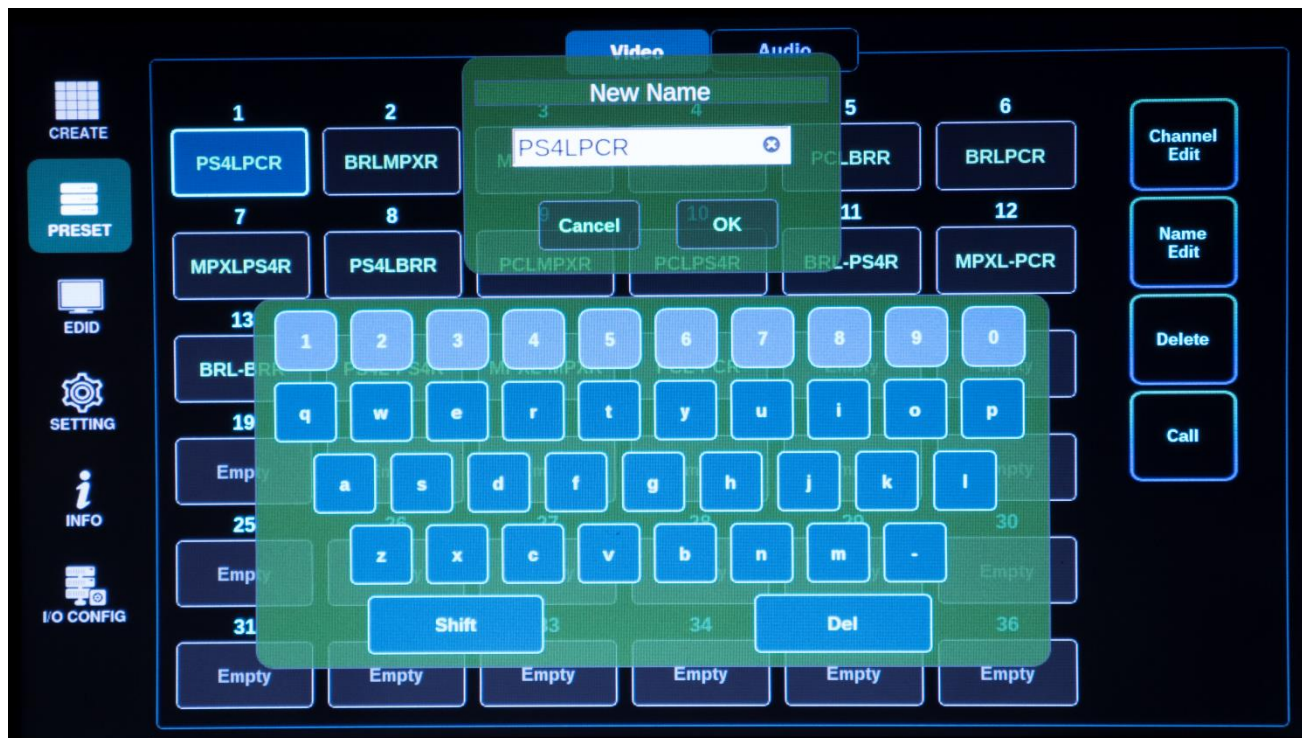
Video
Audio

CREATE
PRESET
EDID
SETTING
INFO
I/O CONFIG

New Name
PS4LPCR
Cancel
OK

1 PS4LPCR
2 BRLMPXR
3
4
5 PCLBRR
6 BRLPCR
7 MPXLPS4R
8 PS4LBRR
9 PCLMPXR
10 PCLPS4R
11 BRL-PS4R
12 MPXL-PCR
13 BRL-B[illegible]
19 Empty
25 Empty
26
27
28
29
30 Empty
31 Empty
33
34
36
Empty
Empty
Empty
Empty
Empty

Channel Edit
Name Edit
Delete
Call

1 2 3 4 5 6 7 8 9 0
q w e r t y u i o p
a s d f g h j k l
z x c v b n m -
Shift
Del